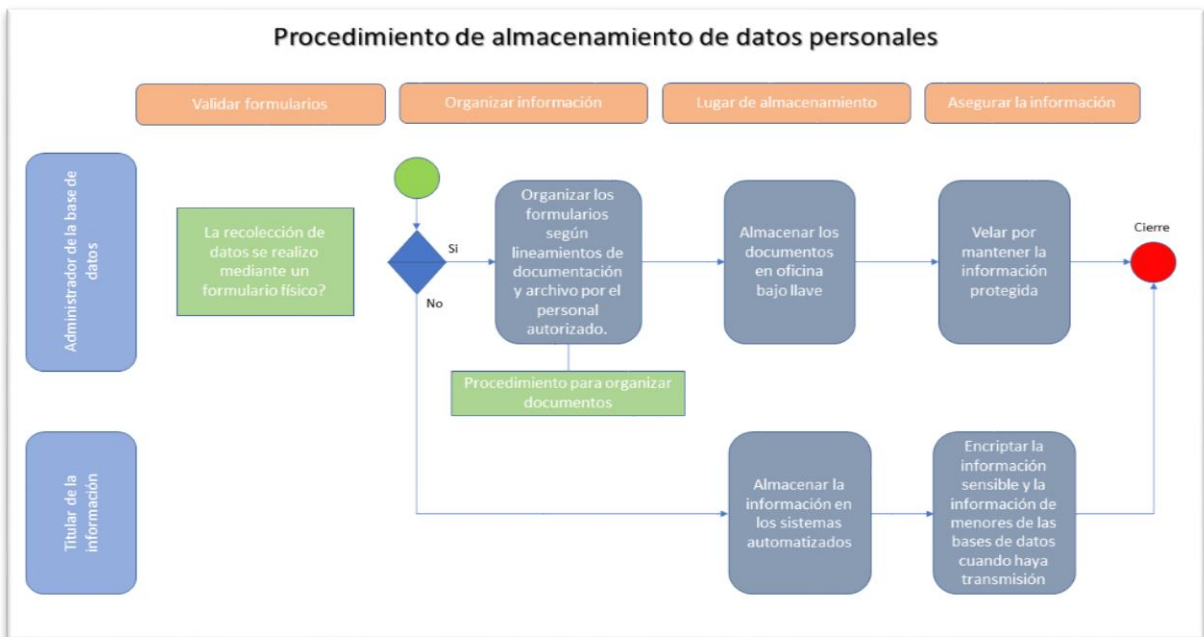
Procedimiento de almacenamiento de datos personales

Validar formularios

Organizar información

Lugar de almacenamiento

Asegurar la información

Administrador de la base de datos

La recolección de datos se realizo mediante un formulario físico?

Si

No

Organizar los formularios según lineamientos de documentación y archivo por el personal autorizado.

Almacenar los documentos en oficina bajo llave

Velar por mantener la información protegida

Cierre

Procedimiento para organizar documentos

Titular de la información

Almacenar la información en los sistemas automatizados

Encriptar la información sensible y la información de menores de las bases de datos cuando haya transmisión